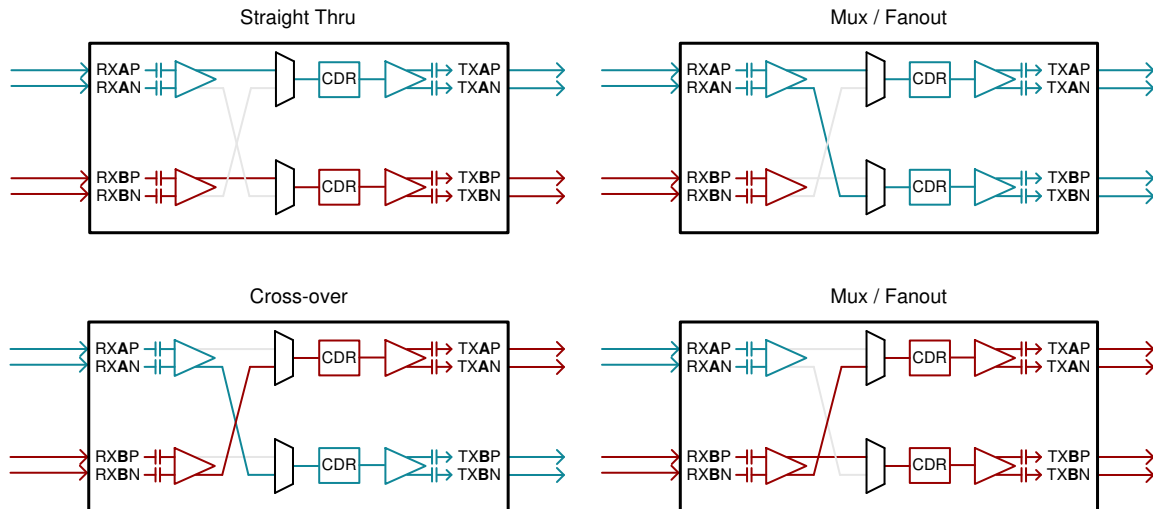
Straight Thru

RXAP
RXAN
CDR
TXAP
TXAN

RXBP
RXBN
CDR
TXBP
TXBN

Mux / Fanout

RXAP
RXAN
CDR
TXAP
TXAN

RXBP
RXBN
CDR
TXBP
TXBN

Cross-over

RXAP
RXAN
CDR
TXAP
TXAN

RXBP
RXBN
CDR
TXBP
TXBN

Mux / Fanout

RXAP
RXAN
CDR
TXAP
TXAN

RXBP
RXBN
CDR
TXBP
TXBN